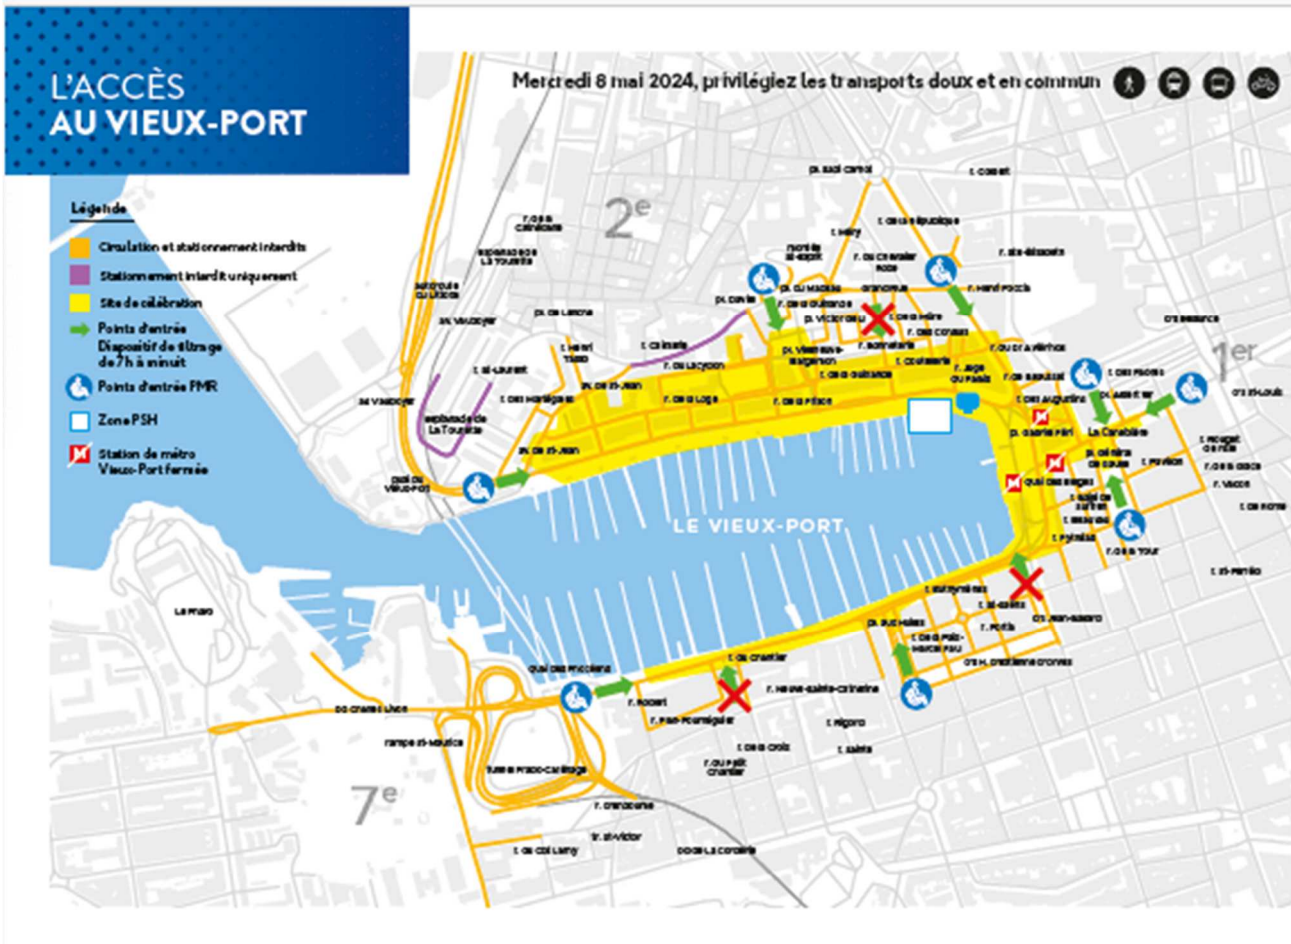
L'ACCÈS AU VIEUX-PORT

Mercredi 8 mai 2024, privilégiez les transports doux et en commun

Légende
Circulation et stationnement interdits
Stationnement interdit uniquement
Site de célébration
Points d'entrée Dispositif de filtrage de 7h à minuit
Points d'entrée PMR
Zone PSH
Station de métro Vieux-Port fermée

2e
1er
7e

LE VIEUX-PORT

La Canebière
Quai des Belges
Quai du Port
Quai de Rive-Neuve
Le Pharo
esplanade de La Tourette
pl. Sadi Carnot
r. de la République
r. Henri Fiocca
r. Colbert
r. de la Loge
r. de la Prise
r. Caisserie
r. Sainte
r. Paradis
r. Saint-Saëns
r. Fortia
r. Sainte-Catherine
r. Neuve-Sainte-Catherine
r. de Grignan
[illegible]